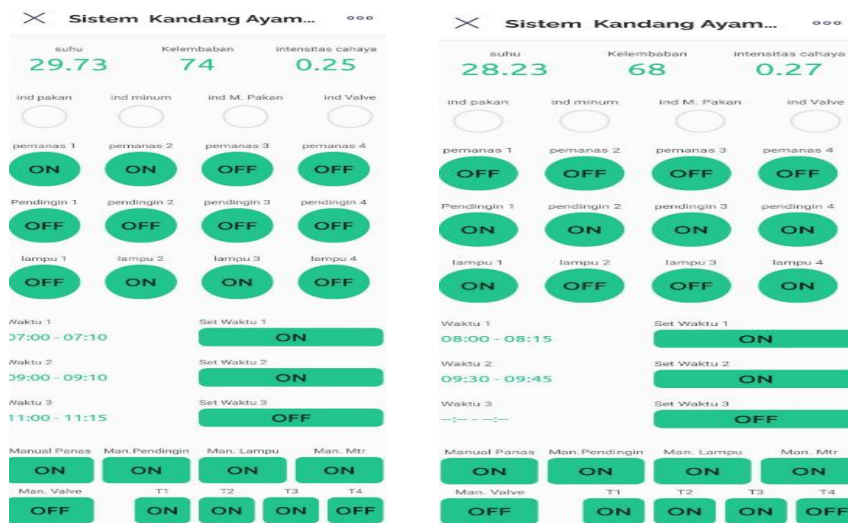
Sistem Kandang Ayam...

suhu
29.73
Kelembaban
74
intensitas cahaya
0.25

ind pakan
ind minum
ind M. Pakan
ind Valve

pemanas 1
ON
pemanas 2
ON
pemanas 3
OFF
pemanas 4
OFF

Pendingin 1
OFF
pendingin 2
OFF
pendingin 3
OFF
pendingin 4
OFF

lampu 1
OFF
lampu 2
ON
lampu 3
ON
lampu 4
OFF

Waktu 1
07:00 - 07:10
Set Waktu 1
ON

Waktu 2
09:00 - 09:10
Set Waktu 2
ON

Waktu 3
11:00 - 11:15
Set Waktu 3
OFF

Manual Panas
ON
Man.Pendingin
ON
Man. Lampu
ON
Man. Mtr
ON

Man. Valve
OFF
T1
ON
T2
ON
T3
ON
T4
OFF

Sistem Kandang Ayam...

suhu
28.23
Kelembaban
68
intensitas cahaya
0.27

ind pakan
ind minum
ind M. Pakan
ind Valve

pemanas 1
OFF
pemanas 2
OFF
pemanas 3
OFF
pemanas 4
OFF

Pendingin 1
ON
pendingin 2
ON
pendingin 3
ON
pendingin 4
ON

lampu 1
ON
lampu 2
OFF
lampu 3
OFF
lampu 4
ON

Waktu 1
08:00 - 08:15
Set Waktu 1
ON

Waktu 2
09:30 - 09:45
Set Waktu 2
ON

Waktu 3
--:-- - --:--
Set Waktu 3
OFF

Manual Panas
ON
Man.Pendingin
ON
Man. Lampu
ON
Man. Mtr
ON

Man. Valve
OFF
T1
ON
T2
ON
T3
ON
T4
OFF